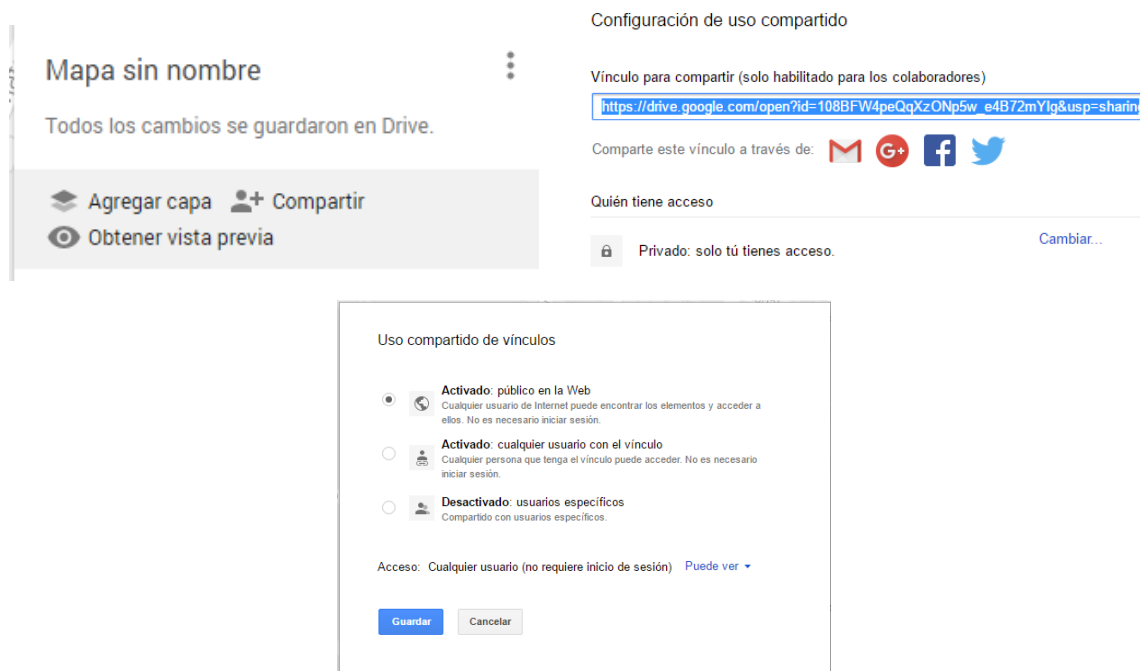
Mapa sin nombre

Todos los cambios se guardaron en Drive.

Agregar capa Compartir
Obtener vista previa

Configuración de uso compartido

Vínculo para compartir (solo habilitado para los colaboradores)
https://drive.google.com/open?id=108BFW4peQqXzONp5w_e4B72mYlg&usp=sharin

Comparte este vínculo a través de:

Quién tiene acceso

Privado: solo tú tienes acceso.
Cambiar...

Uso compartido de vínculos

Activado: público en la Web
Cualquier usuario de Internet puede encontrar los elementos y acceder a ellos. No es necesario iniciar sesión.

Activado: cualquier usuario con el vínculo
Cualquier persona que tenga el vínculo puede acceder. No es necesario iniciar sesión.

Desactivado: usuarios específicos
Compartido con usuarios específicos.

Acceso: Cualquier usuario (no requiere inicio de sesión) Puede ver

Guardar Cancelar